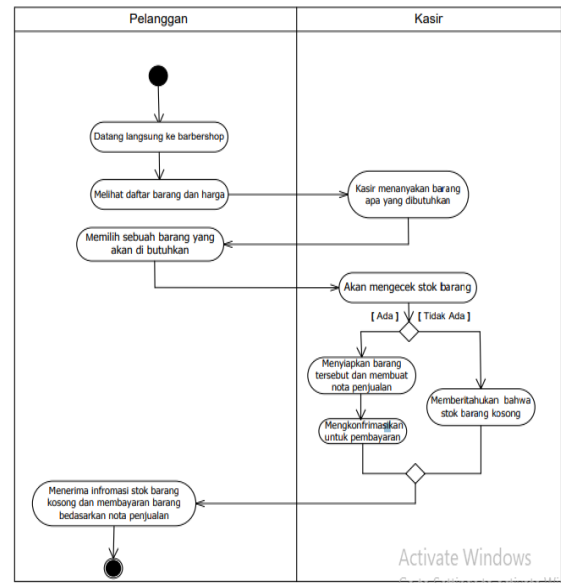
Pelanggan

Kasir

Datang langsung ke barbershop

Melihat daftar barang dan harga

Kasir menanyakan barang apa yang dibutuhkan

Memilih sebuah barang yang akan di butuhkan

Akan mengecek stok barang

[ Ada ]

[ Tidak Ada ]

Menyiapkan barang tersebut dan membuat nota penjualan

Memberitahukan bahwa stok barang kosong

Mengkonfrimasikan untuk pembayaran

Menerima infromasi stok barang kosong dan membayaran barang bedasarkan nota penjualan

Activate Windows
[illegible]